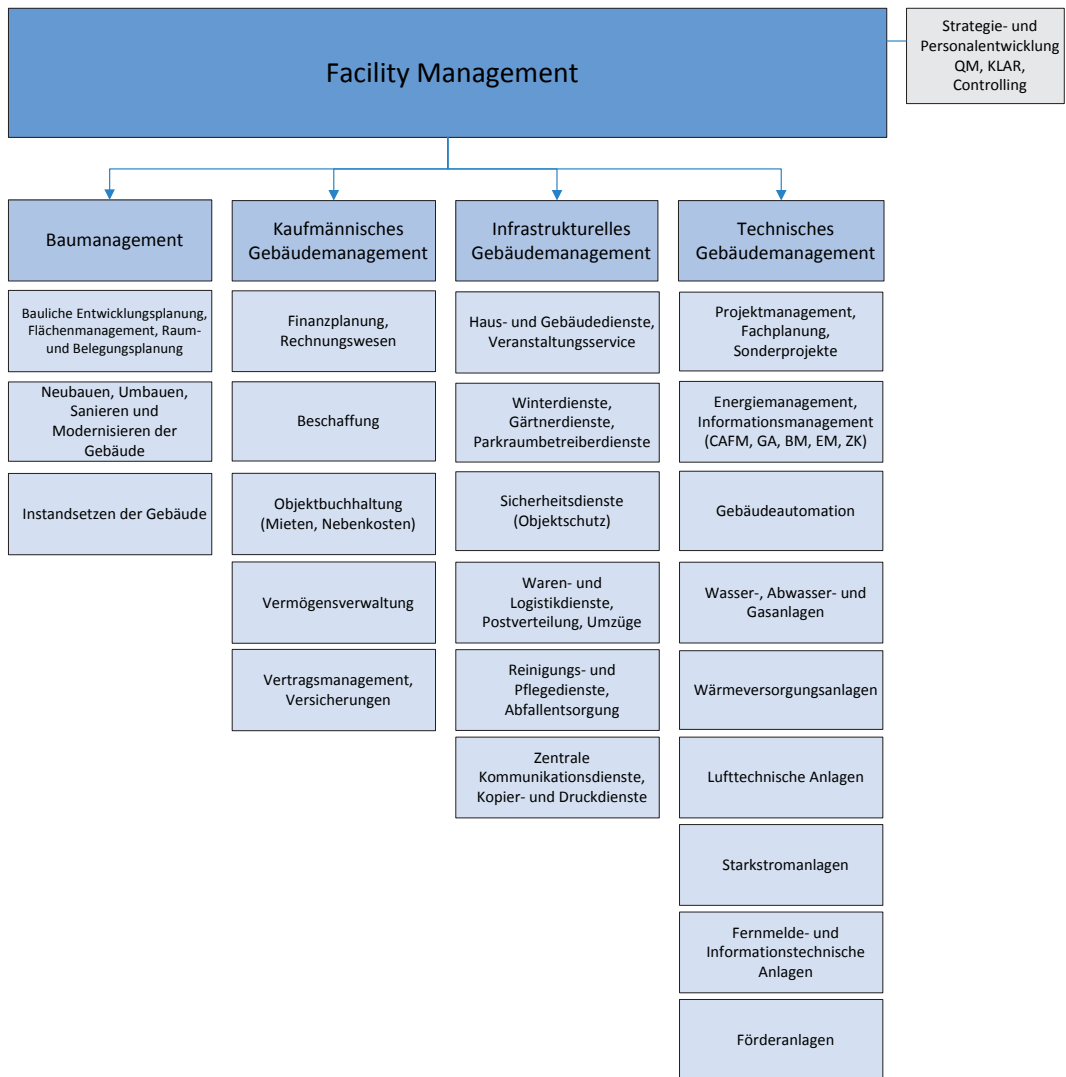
Facility Management

Strategie- und Personalentwicklung QM, KLAR, Controlling

Baumanagement

Bauliche Entwicklungsplanung, Flächenmanagement, Raum- und Belegungsplanung

Neubauen, Umbauen, Sanieren und Modernisieren der Gebäude

Instandsetzen der Gebäude

Kaufmännisches Gebäudemanagement

Finanzplanung, Rechnungswesen

Beschaffung

Objektbuchhaltung (Mieten, Nebenkosten)

Vermögensverwaltung

Vertragsmanagement, Versicherungen

Infrastrukturelles Gebäudemanagement

Haus- und Gebäudedienste, Veranstaltungsservice

Winterdienste, Gärtnerdienste, Parkraumbetreiberdienste

Sicherheitsdienste (Objektschutz)

Waren- und Logistikdienste, Postverteilung, Umzüge

Reinigungs- und Pflegedienste, Abfallentsorgung

Zentrale Kommunikationsdienste, Kopier- und Druckdienste

Technisches Gebäudemanagement

Projektmanagement, Fachplanung, Sonderprojekte

Energiemanagement, Informationsmanagement (CAFM, GA, BM, EM, ZK)

Gebäudeautomation

Wasser-, Abwasser- und Gasanlagen

Wärmeversorgungsanlagen

Lufttechnische Anlagen

Starkstromanlagen

Fernmelde- und Informationstechnische Anlagen

Förderanlagen